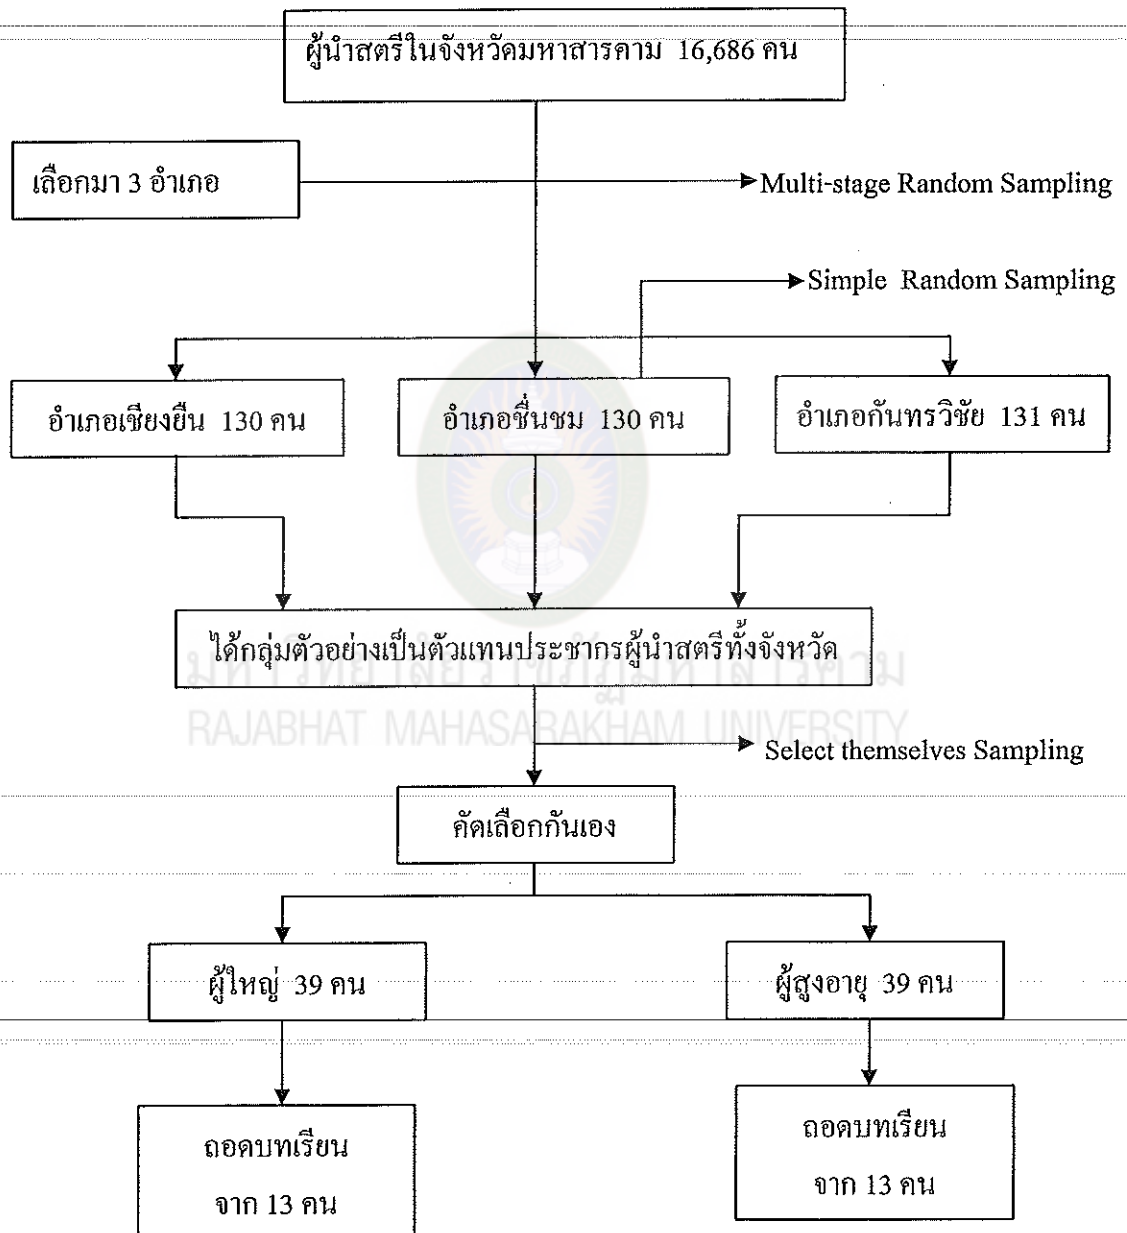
ผู้นำสตรีในจังหวัดมหาสารคาม 16,686 คน

เลือกมา 3 อำเภอ

Multi-stage Random Sampling

Simple Random Sampling

อำเภอเชียงยืน 130 คน

อำเภอชื่นชม 130 คน

อำเภอกันทรวิชัย 131 คน

ได้กลุ่มตัวอย่างเป็นตัวแทนประชากรผู้นำสตรีทั้งจังหวัด

มหาวิทยาลัยราชภัฏมหาสารคาม
RAJABHAT MAHASARAKHAM UNIVERSITY

Select themselves Sampling

คัดเลือกกันเอง

ผู้ใหญ่ 39 คน

ผู้สูงอายุ 39 คน

ถอดบทเรียน
จาก 13 คน

ถอดบทเรียน
จาก 13 คน